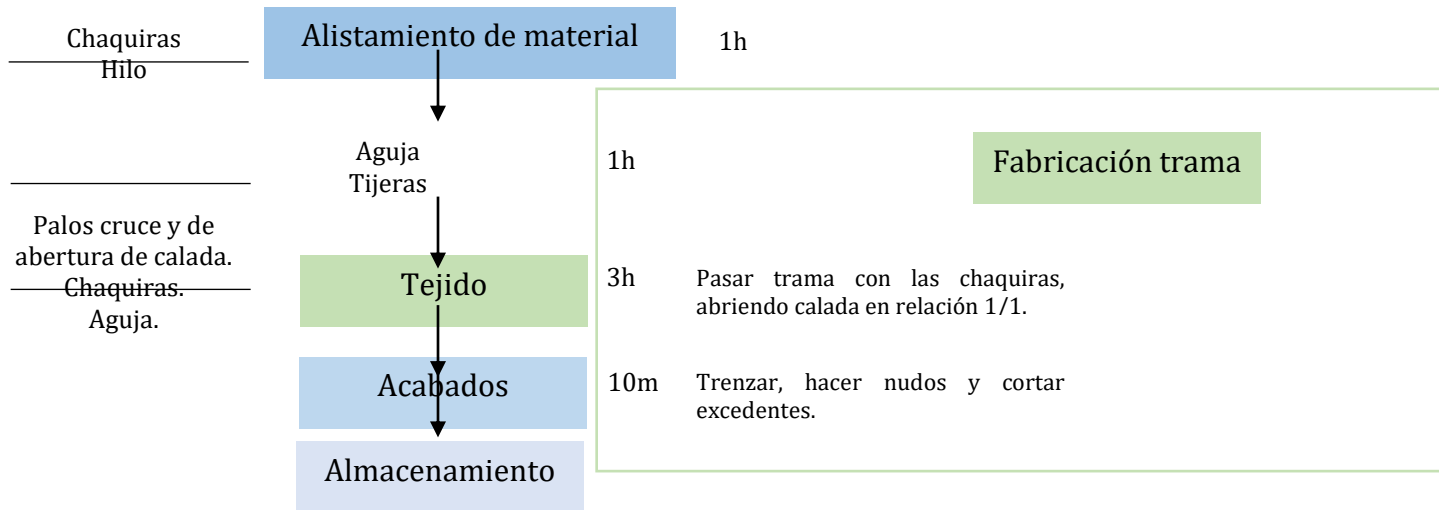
Chaquiras
Hilo

Alistamiento de material

1h

Aguja
Tijeras

1h

Fabricación trama

Palos cruce y de abertura de calada.
Chaquiras.
Aguja.

Tejido

3h

Pasar trama con las chaquiras, abriendo calada en relación 1/1.

Acabados

10m

Trenzar, hacer nudos y cortar excedentes.

Almacenamiento